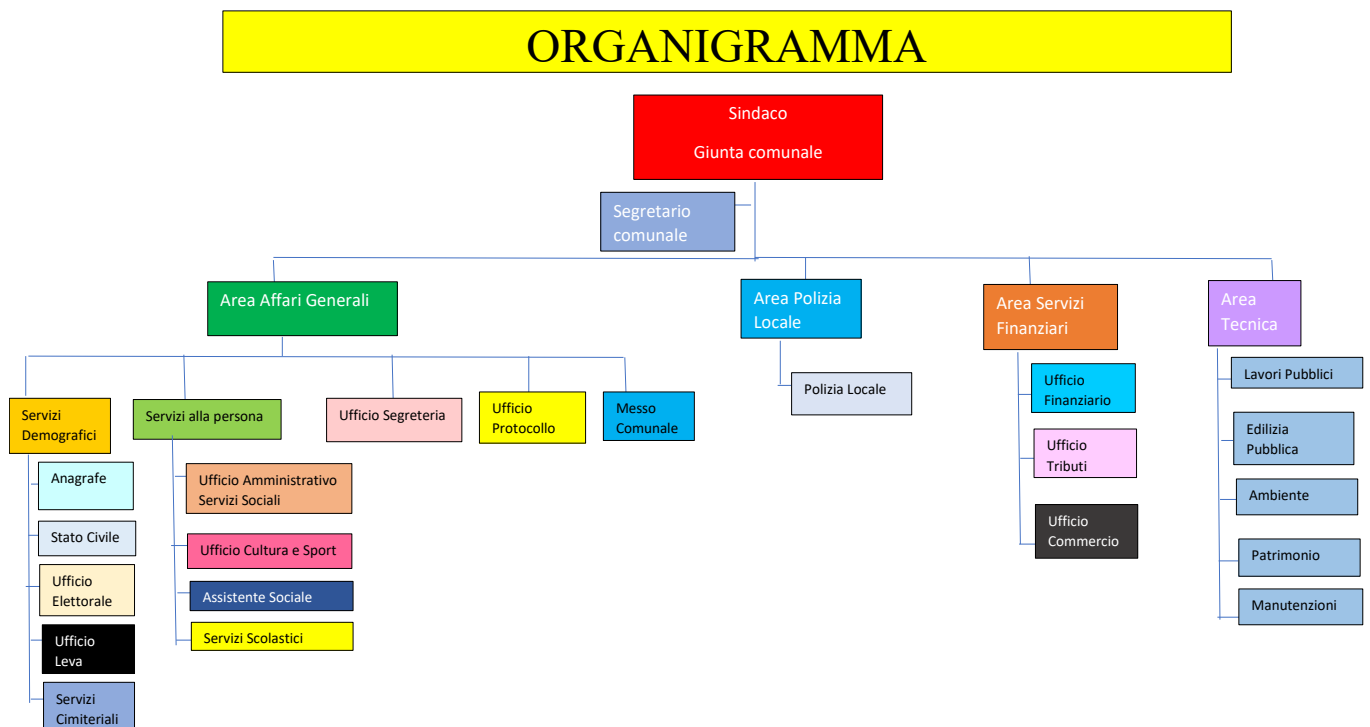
ORGANIGRAMMA

Sindaco

Giunta comunale

Segretario comunale

Area Affari Generali

Area Polizia Locale

Area Servizi Finanziari

Area Tecnica

Servizi Demografici

Servizi alla persona

Ufficio Segreteria

Ufficio Protocollo

Messo Comunale

Polizia Locale

Ufficio Finanziario

Ufficio Tributi

Ufficio Commercio

Lavori Pubblici

Edilizia Pubblica

Ambiente

Patrimonio

Manutenzioni

Anagrafe

Stato Civile

Ufficio Elettorale

Ufficio Leva

Servizi Cimiteriali

Ufficio Amministrativo Servizi Sociali

Ufficio Cultura e Sport

Assistente Sociale

Servizi Scolastici